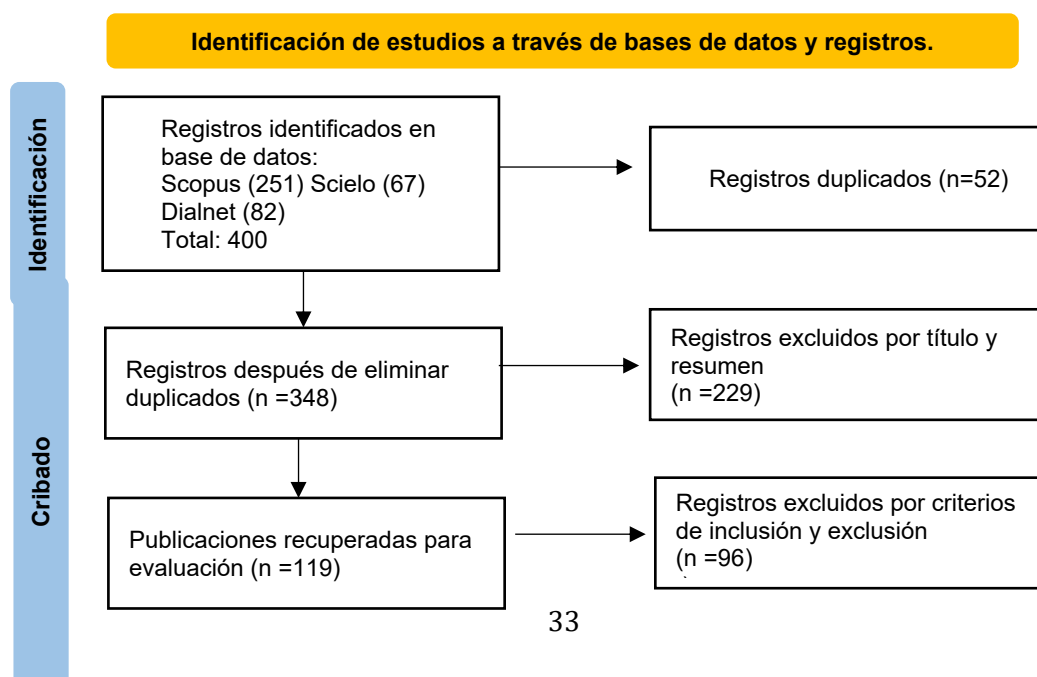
Identificación de estudios a través de bases de datos y registros.

Identificación

Registros identificados en base de datos:
Scopus (251) Scielo (67)
Dialnet (82)
Total: 400

Registros duplicados (n=52)

Cribado

Registros después de eliminar duplicados (n =348)

Registros excluidos por título y resumen
(n =229)

Publicaciones recuperadas para evaluación (n =119)

Registros excluidos por criterios de inclusión y exclusión
(n =96)

33